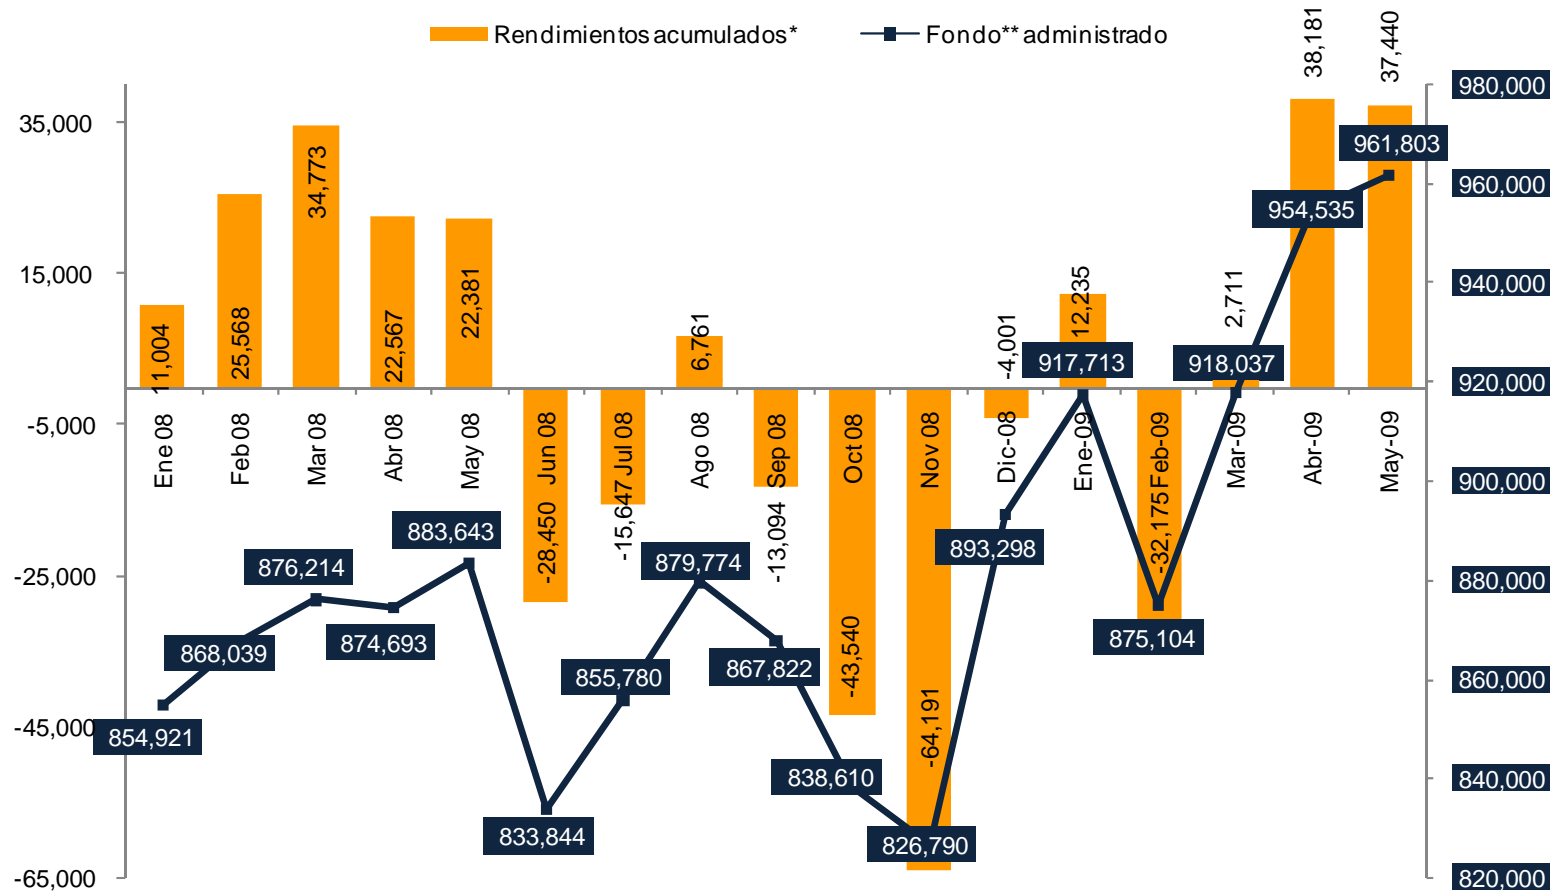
Rendimientos acumulados* Fondo** administrado

35,000
15,000
-5,000
-25,000
-45,000
-65,000

980,000
960,000
940,000
920,000
900,000
880,000
860,000
840,000
820,000

11,004
25,568
34,773
22,567
22,381
-28,450
-15,647
6,761
-13,094
-43,540
-64,191
-4,001
12,235
-32,175
2,711
38,181
37,440

Ene 08
Feb 08
Mar 08
Abr 08
May 08
Jun 08
Jul 08
Ago 08
Sep 08
Oct 08
Nov 08
Dic-08
Ene-09
Feb-09
Mar-09
Abr-09
May-09

854,921
868,039
876,214
874,693
883,643
833,844
855,780
879,774
867,822
838,610
826,790
893,298
917,713
875,104
918,037
954,535
961,803